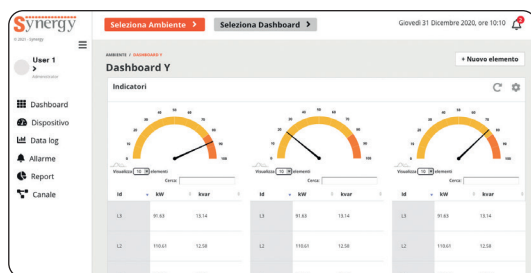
Synergy
© 2021 - Synergy

Seleziona Ambiente >
Seleziona Dashboard >
Giovedì 31 Dicembre 2020, ore 10:10
0

User 1
>
Administrator

Dashboard
Dispositivo
Data log
Allarme
Report
Canale

AMBIENTE / DASHBOARD Y
Dashboard Y
+ Nuovo elemento

Indicatori

10 20 30 40 50 60 70 80 90 100
0

Visualizza 10 elementi
Cerca:

| Id | kW | kvar |
|---|---|---|
| L3 | 91.63 | 13.14 |
| L2 | 110.61 | 12.58 |

10 20 30 40 50 60 70 80 90 100
0

Visualizza 10 elementi
Cerca:

| Id | kW | kvar |
|---|---|---|
| L3 | 91.63 | 13.14 |
| L2 | 110.61 | 12.58 |

10 20 30 40 50 60 70 80 90 100
0

Visualizza 10 elementi
Cerca:

| Id | kW | kvar |
|---|---|---|
| L3 | 91.63 | 13.14 |
| L2 | 110.61 | 12.58 |